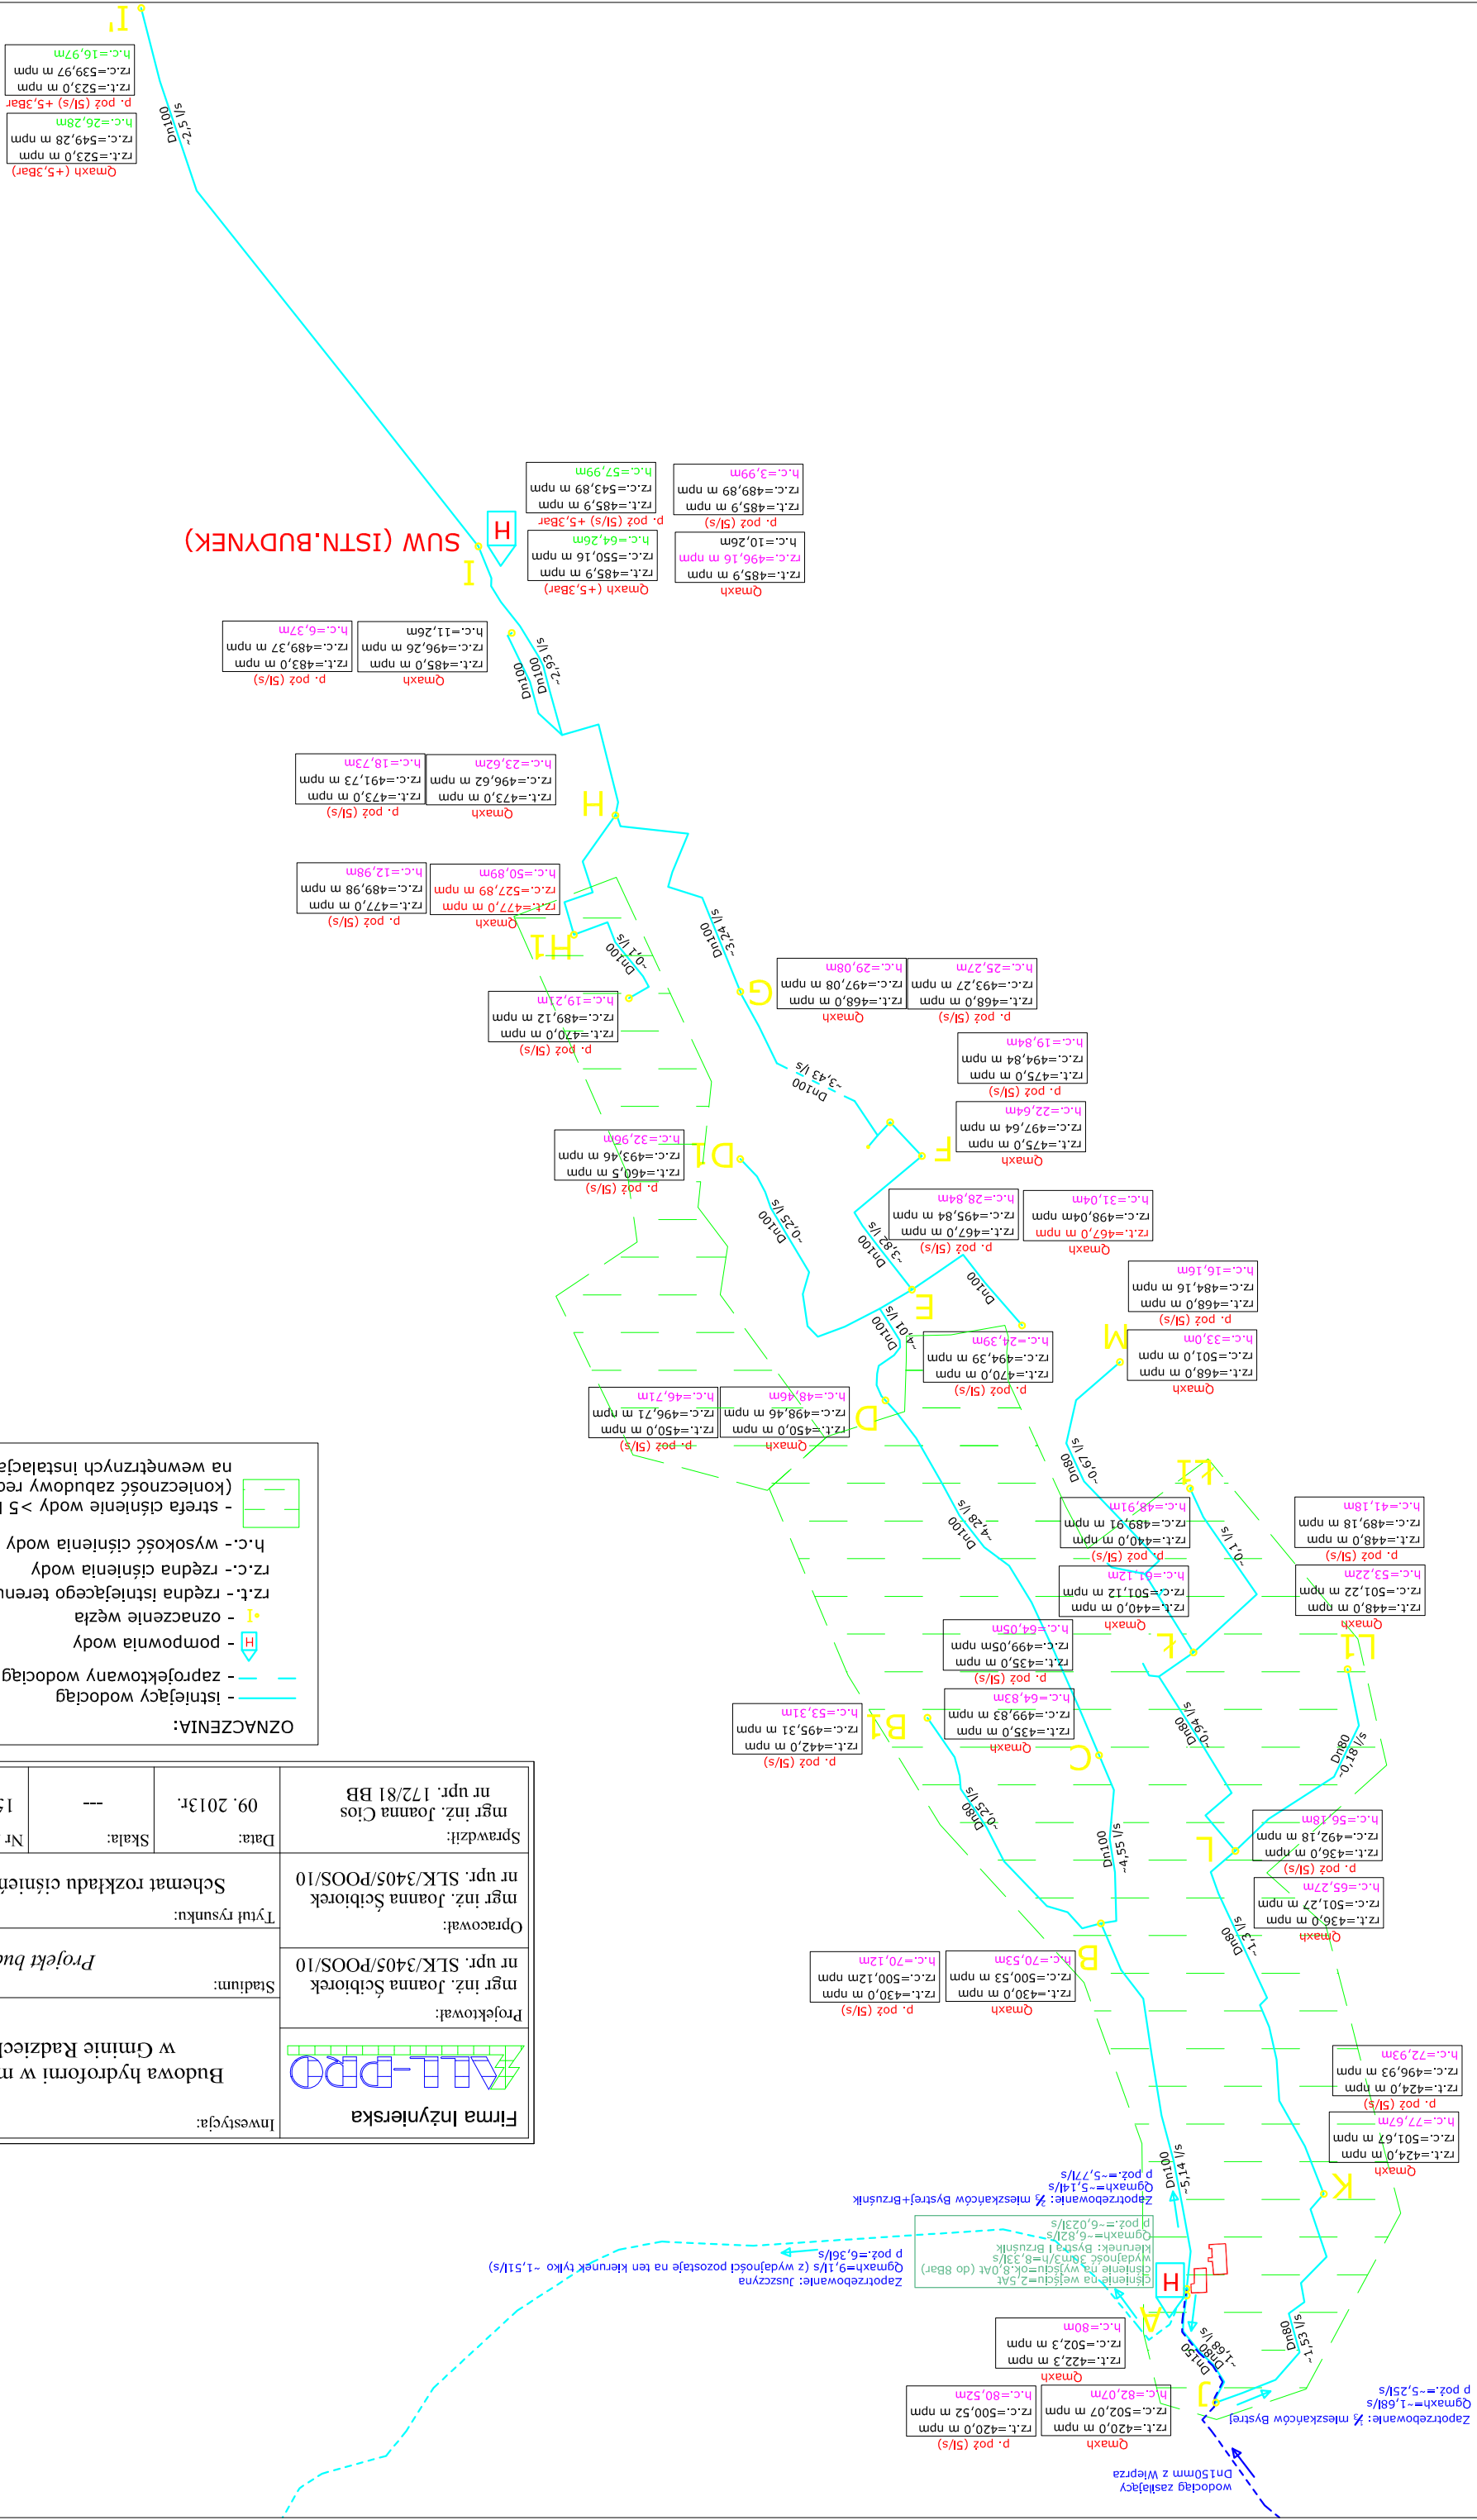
I'

Qmaxh (+5,3Bar)
rz.t.=523,0 m npm
rz.c.=549,28 m npm
h.c.=26,28m

p. poż (5l/s) +5,3Bar
rz.t.=523,0 m npm
rz.c.=539,97 m npm
h.c.=16,97m

Dn100
~2,5 l/s

SUW (ISTN.BUDYNEK)

I

H

Qmaxh (+5,3Bar)
rz.t.=485,9 m npm
rz.c.=550,16 m npm
h.c.=64,26m

p. poż (5l/s) +5,3Bar
rz.t.=485,9 m npm
rz.c.=543,89 m npm
h.c.=57,99m

Qmaxh
rz.t.=485,9 m npm
rz.c.=496,16 m npm
h.c.=10,26m

p. poż (5l/s)
rz.t.=485,9 m npm
rz.c.=489,89 m npm
h.c.=3,99m

Qmaxh
rz.t.=485,0 m npm
rz.c.=496,26 m npm
h.c.=11,26m

p. poż (5l/s)
rz.t.=483,0 m npm
rz.c.=489,37 m npm
h.c.=6,37m

Dn100
Dn100
~2,93 l/s

H

Qmaxh
rz.t.=473,0 m npm
rz.c.=496,62 m npm
h.c.=23,62m

p. poż (5l/s)
rz.t.=473,0 m npm
rz.c.=491,73 m npm
h.c.=18,73m

Qmaxh
rz.t.=477,0 m npm
rz.c.=527,89 m npm
h.c.=50,89m

p. poż (5l/s)
rz.t.=477,0 m npm
rz.c.=489,98 m npm
h.c.=12,98m

H1

Dn100
~0,1 l/s

Dn100
~3,24 l/s

p. poż (5l/s)
rz.t.=470,0 m npm
rz.c.=489,12 m npm
h.c.=19,21m

G

Qmaxh
rz.t.=468,0 m npm
rz.c.=497,08 m npm
h.c.=29,08m

p. poż (5l/s)
rz.t.=468,0 m npm
rz.c.=493,27 m npm
h.c.=25,27m

Dn100
~3,43 l/s

p. poż (5l/s)
rz.t.=475,0 m npm
rz.c.=494,84 m npm
h.c.=19,84m

Qmaxh
rz.t.=475,0 m npm
rz.c.=497,64 m npm
h.c.=22,64m

F

D1

p. poż (5l/s)
rz.t.=460,5 m npm
rz.c.=493,46 m npm
h.c.=32,96m

Dn100
~0,25 l/s

p. poż (5l/s)
rz.t.=467,0 m npm
rz.c.=495,84 m npm
h.c.=28,84m

Qmaxh
rz.t.=467,0 m npm
rz.c.=498,04m npm
h.c.=31,04m

Dn100
~3,82 l/s

Dn100

E

p. poż (5l/s)
rz.t.=468,0 m npm
rz.c.=484,16 m npm
h.c.=16,16m

Qmaxh
rz.t.=468,0 m npm
rz.c.=501,0 m npm
h.c.=33,0m

M

Dn100
~4,01 l/s

p. poż (5l/s)
rz.t.=470,0 m npm
rz.c.=494,39 m npm
h.c.=24,39m

p. poż (5l/s)
rz.t.=450,0 m npm
rz.c.=496,71 m npm
h.c.=46,71m

Qmaxh
rz.t.=450,0 m npm
rz.c.=498,46 m npm
h.c.=48,46m

D

Dn80
~0,67 l/s

K1

p. poż (5l/s)
rz.t.=440,0 m npm
rz.c.=489,91 m npm
h.c.=48,91m

Dn100
~4,28 l/s

~0,1 l/s

p. poż (5l/s)
rz.t.=448,0 m npm
rz.c.=489,18 m npm
h.c.=41,18m

Qmaxh
rz.t.=440,0 m npm
rz.c.=501,12 m npm
h.c.=61,12m

Qmaxh
rz.t.=448,0 m npm
rz.c.=501,22 m npm
h.c.=53,22m

L1

K

p. poż (5l/s)
rz.t.=435,0 m npm
rz.c.=499,05m npm
h.c.=64,05m

Qmaxh
rz.t.=435,0 m npm
rz.c.=499,83 m npm
h.c.=64,83m

C

B1

p. poż (5l/s)
rz.t.=442,0 m npm
rz.c.=495,31 m npm
h.c.=53,31m

Dn80
~0,94 l/s

Dn80
~0,18 l/s

Dn80
~0,25 l/s

Dn100
~4,55 l/s

L

p. poż (5l/s)
rz.t.=436,0 m npm
rz.c.=492,18 m npm
h.c.=56,18m

Qmaxh
rz.t.=436,0 m npm
rz.c.=501,27 m npm
h.c.=65,27m

Dn80
~1,3 l/s

B

Qmaxh
rz.t.=430,0 m npm
rz.c.=500,53 m npm
h.c.=70,53m

p. poż (5l/s)
rz.t.=430,0 m npm
rz.c.=500,12m npm
h.c.=70,12m

p. poż (5l/s)
rz.t.=424,0 m npm
rz.c.=496,93 m npm
h.c.=72,93m

Qmaxh
rz.t.=424,0 m npm
rz.c.=501,67 m npm
h.c.=77,67m

K

Dn100
~5,14 l/s

Zapotrzebowanie: ½ mieszkańców Bystrej+Brzuśnik
Qgmaxh=~5,14l/s
p poż.=~5,7l/s

Ciśnienie na wejściu=2,5At
Ciśnienie na wyjściu=ok.8,0At (do 8Bar)
Wydajność 38m3/h=8,33l/s
Kierunek: Bystra i Brzuśnik
Qgmaxh=~6,82l/s
p poż.=~6,023l/s

Zapotrzebowanie: Juszczyna
Qgmaxh=9,1l/s (z wydajności pozostaje na ten kierunek tylko ~1,51l/s)
p poż.=6,36l/s

H

A

Dn150
Dn80
~1,68 l/s

Dn80
~1,53 l/s

Qmaxh
rz.t.=422,3 m npm
rz.c.=502,3 m npm
h.c.=80m

J

Qmaxh
rz.t.=420,0 m npm
rz.c.=502,07 m npm
h.c.=82,07m

p. poż (5l/s)
rz.t.=420,0 m npm
rz.c.=500,52 m npm
h.c.=80,52m

Zapotrzebowanie: ½ mieszkańców Bystrej
Qgmaxh=~1,68l/s
p poż.=~5,25l/s

wodociąg zasilający
Dn150mm z Wieprza

OZNACZENIA:
- istniejący wodociąg
- zaprojektowany wodociąg
- pompownia wody
- oznaczenie węzła
rz.t.- rzędna istniejącego terenu
rz.c.- rzędna ciśnienia wody
h.c.- wysokość ciśnienia wody
- strefa ciśnienie wody >5 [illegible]
(konieczność zabudowy re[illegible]
na wewnętrznych instalacja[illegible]

Firma Inżynierska
ALL-PRO

Inwestycja:
Budowa hydroforni w m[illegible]
w Gminie Radziec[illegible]

Projektował:
mgr inż. Joanna Ścibiorek
nr upr. SLK/3405/POOS/10

Stadium:
Projekt bu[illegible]

Opracował:
mgr inż. Joanna Ścibiorek
nr upr. SLK/3405/POOS/10

Tytuł rysunku:
Schemat rozkładu ciśnie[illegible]

Sprawdził:
mgr inż. Joanna Cios
nr upr. 172/81 BB

Data:
09. 2013r.

Skala:
---

Nr
1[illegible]